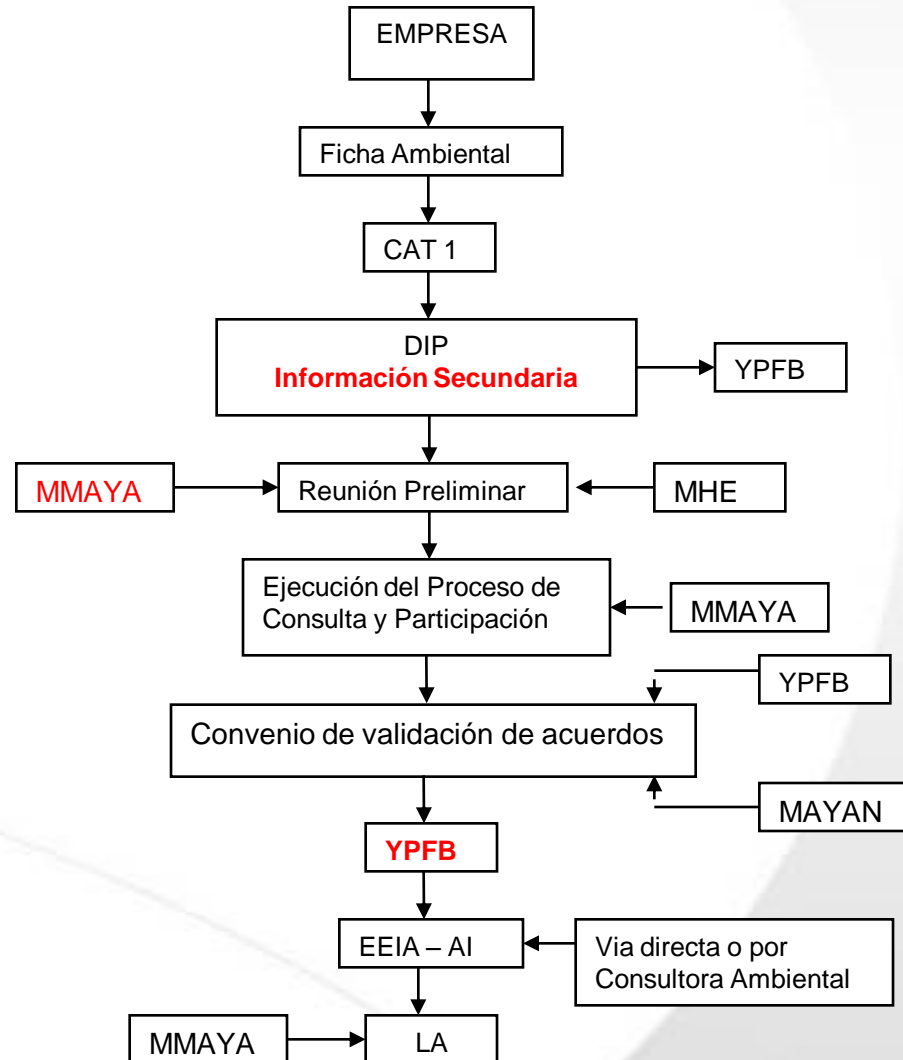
EMPRESA

Ficha Ambiental

CAT 1

DIP
Información Secundaria

YPFB

MMAYA

Reunión Preliminar

MHE

Ejecución del Proceso de Consulta y Participación

MMAYA

YPFB

Convenio de validación de acuerdos

MAYAN

YPFB

EEIA – AI

Via directa o por Consultora Ambiental

MMAYA

LA